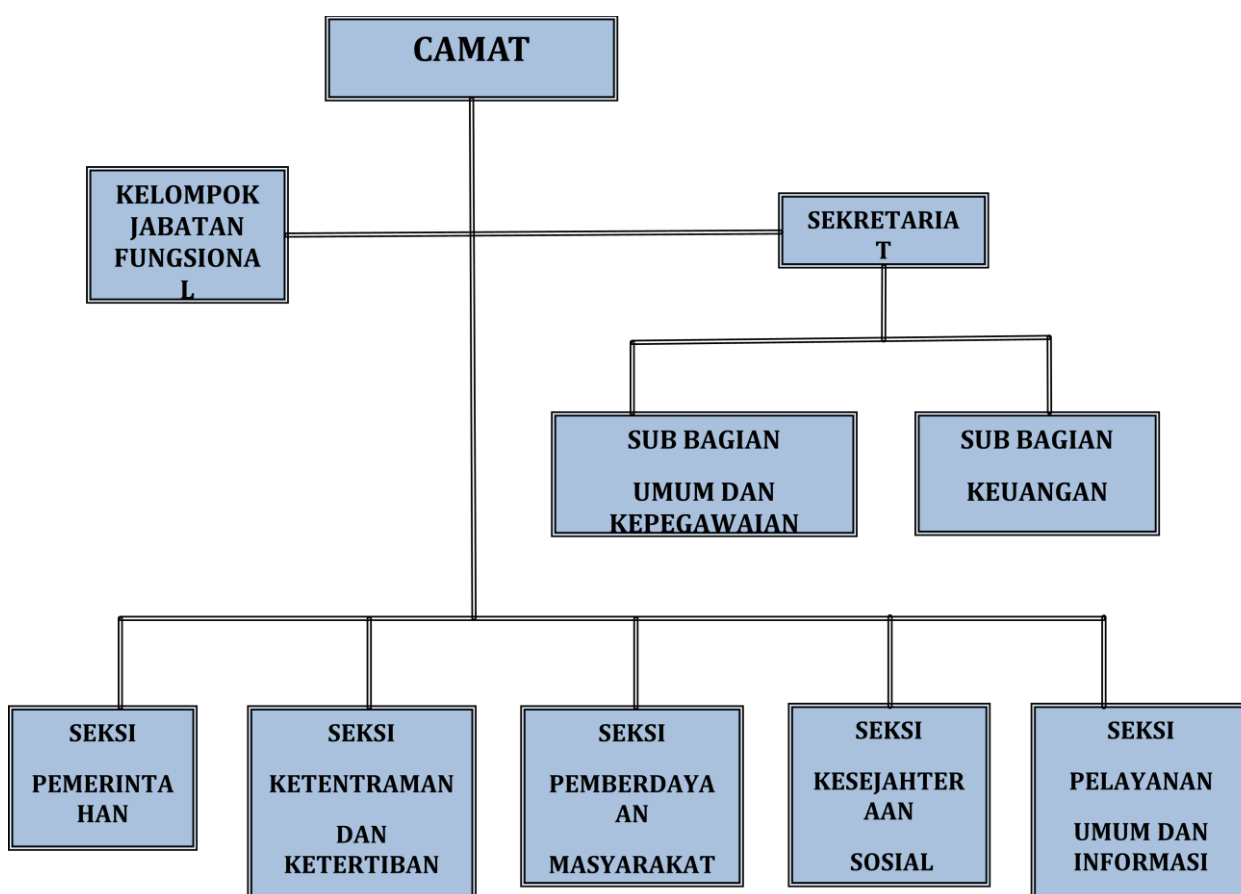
CAMAT

KELOMPOK JABATAN FUNGSIONAL

SEKRETARIAT

SUB BAGIAN

UMUM DAN KEPEGAWAIAN

SUB BAGIAN

KEUANGAN

SEKSI

PEMERINTAHAN

SEKSI

KETENTRAMAN

DAN KETERTIBAN

SEKSI

PEMBERDAYAAN

MASYARAKAT

SEKSI

KESEJAHTERAAN

SOSIAL

SEKSI

PELAYANAN

UMUM DAN INFORMASI